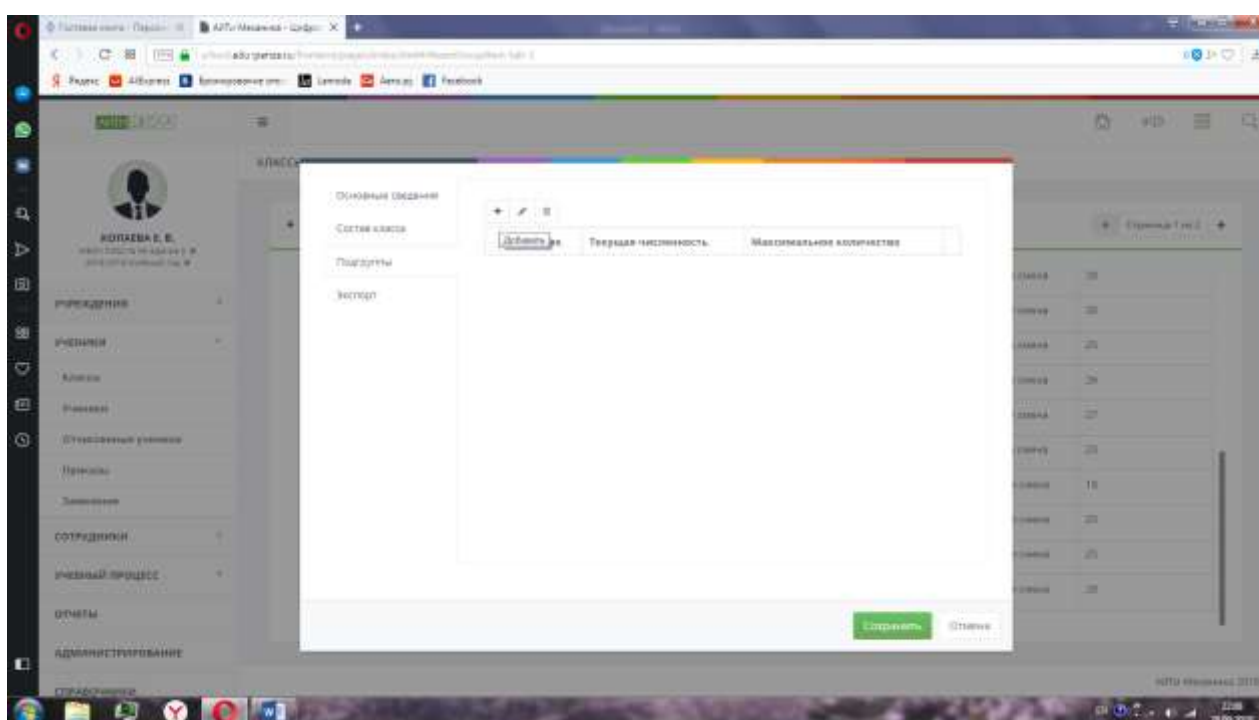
АИТУ Механика - Цифр ×

Яндекс AliExpress Бронирование отел Lamoda Avito.ru Facebook

КОЛАЕВА Е. В.

УЧРЕЖДЕНИЯ

УЧЕНИКИ

Классы

Ученики

СОТРУДНИКИ

УЧЕБНЫЙ ПРОЦЕСС

ОТЧЕТЫ

АДМИНИСТРИРОВАНИЕ

СПРАВОЧНИКИ

КЛАСС

Основные сведения

Состав класса

Подгруппы

Экспорт

Добавить

Текущая численность

Максимальное количество

Сохранить

Отмена

30
30
25
26
27
25
18
20
25
28

АИТУ Механика 2018